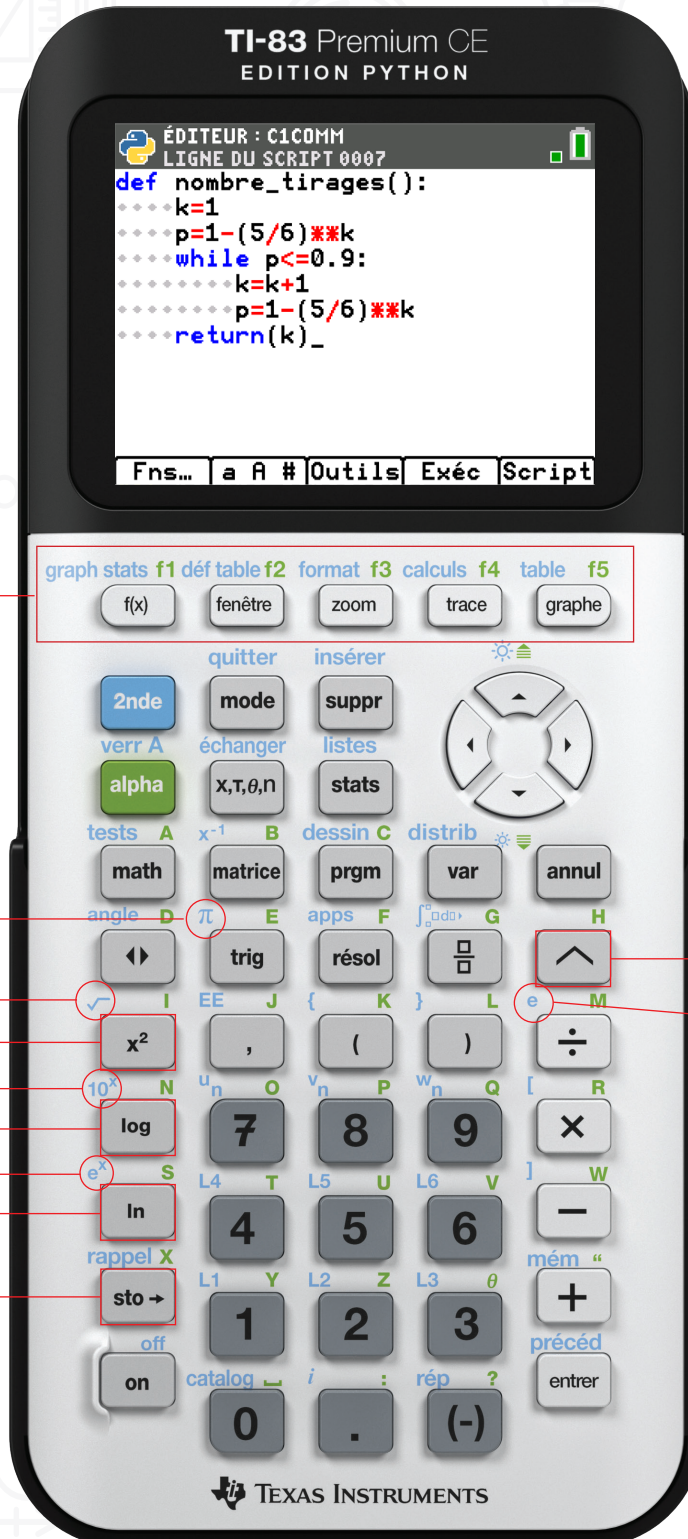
TI-83 Premium CE
EDITION PYTHON

ÉDITEUR : C1COMM
LIGNE DU SCRIPT 0007
def nombre_tirages():
····k=1
····p=1-(5/6)**k
····while p<=0.9:
········k=k+1
········p=1-(5/6)**k
····return(k)_

Fns… | a A # | Outils | Exéc | Script

graph stats f1 déf table f2 format f3 calculs f4 table f5
f(x) fenêtre zoom trace graphe

quitter insérer
2nde mode suppr
verr A échanger listes
alpha x,T,θ,n stats
tests A $x^{-1}$ B dessin C distrib
math matrice prgm var annul
angle D $\pi$ E apps F G H
trig résol
$\sqrt{}$ I EE J { K } L e M
$x^2$ , ( ) ÷
$10^x$ N $u_n$ O $v_n$ P $w_n$ Q [ R
log 7 8 9 ×
$e^x$ S L4 T L5 U L6 V ] W
ln 4 5 6 −
rappel X L1 Y L2 Z L3 θ mém “
sto → 1 2 3 +
off précéd
on catalog i : rép ?
0 . (-) entrer

Texas Instruments